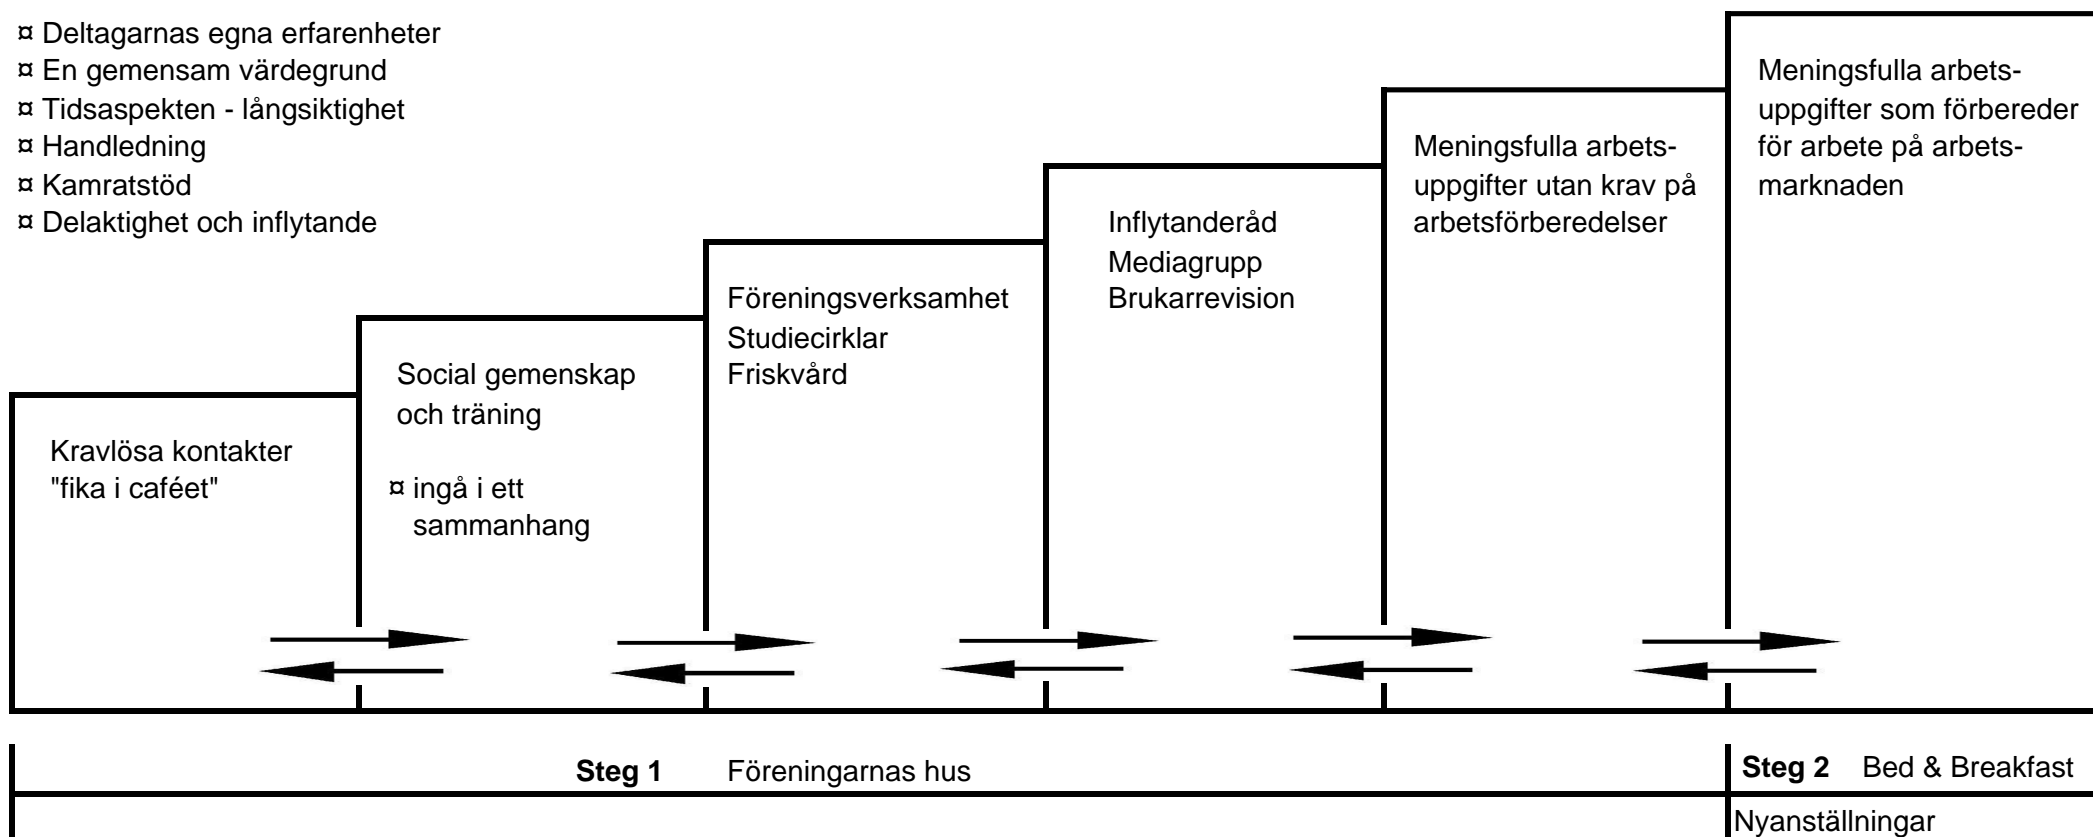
¤ Deltagarnas egna erfarenheter
¤ En gemensam värdegrund
¤ Tidsaspekten - långsiktighet
¤ Handledning
¤ Kamratstöd
¤ Delaktighet och inflytande

Kravlösa kontakter "fika i caféet"

Social gemenskap och träning

¤ ingå i ett sammanhang

Föreningsverksamhet
Studiecirklar
Friskvård

Inflytanderåd
Mediagrupp
Brukarrevision

Meningsfulla arbetsuppgifter utan krav på arbetsförberedelser

Meningsfulla arbetsuppgifter som förbereder för arbete på arbetsmarknaden

**Steg 1** Föreningarnas hus

**Steg 2** Bed & Breakfast

Nyanställningar